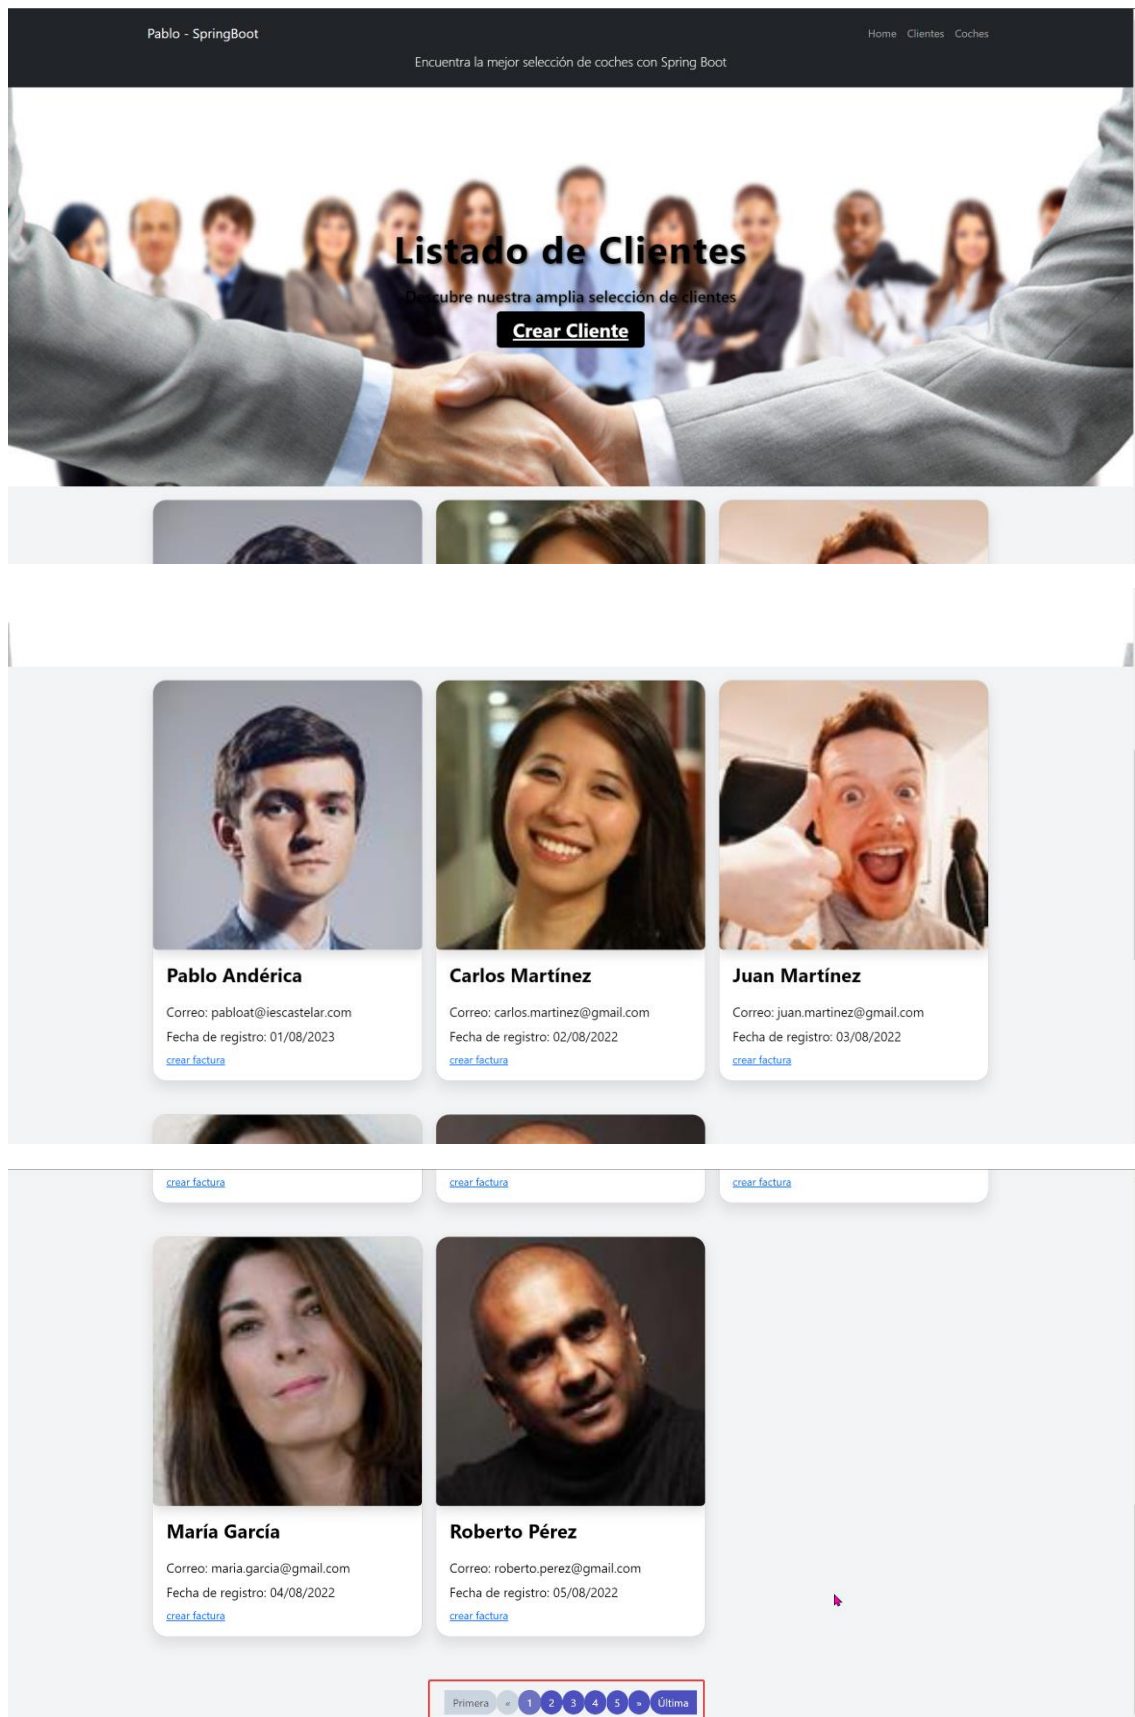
Pablo - SpringBoot

Home Clientes Coches

Encuentra la mejor selección de coches con Spring Boot

Listado de Clientes

Descubre nuestra amplia selección de clientes

Crear Cliente

Pablo Andérica

Correo: pabloat@iescastelar.com

Fecha de registro: 01/08/2023

crear factura

Carlos Martínez

Correo: carlos.martinez@gmail.com

Fecha de registro: 02/08/2022

crear factura

Juan Martínez

Correo: juan.martinez@gmail.com

Fecha de registro: 03/08/2022

crear factura

crear factura

crear factura

crear factura

María García

Correo: maria.garcia@gmail.com

Fecha de registro: 04/08/2022

crear factura

Roberto Pérez

Correo: roberto.perez@gmail.com

Fecha de registro: 05/08/2022

crear factura

Primera « 1 2 3 4 5 » Última